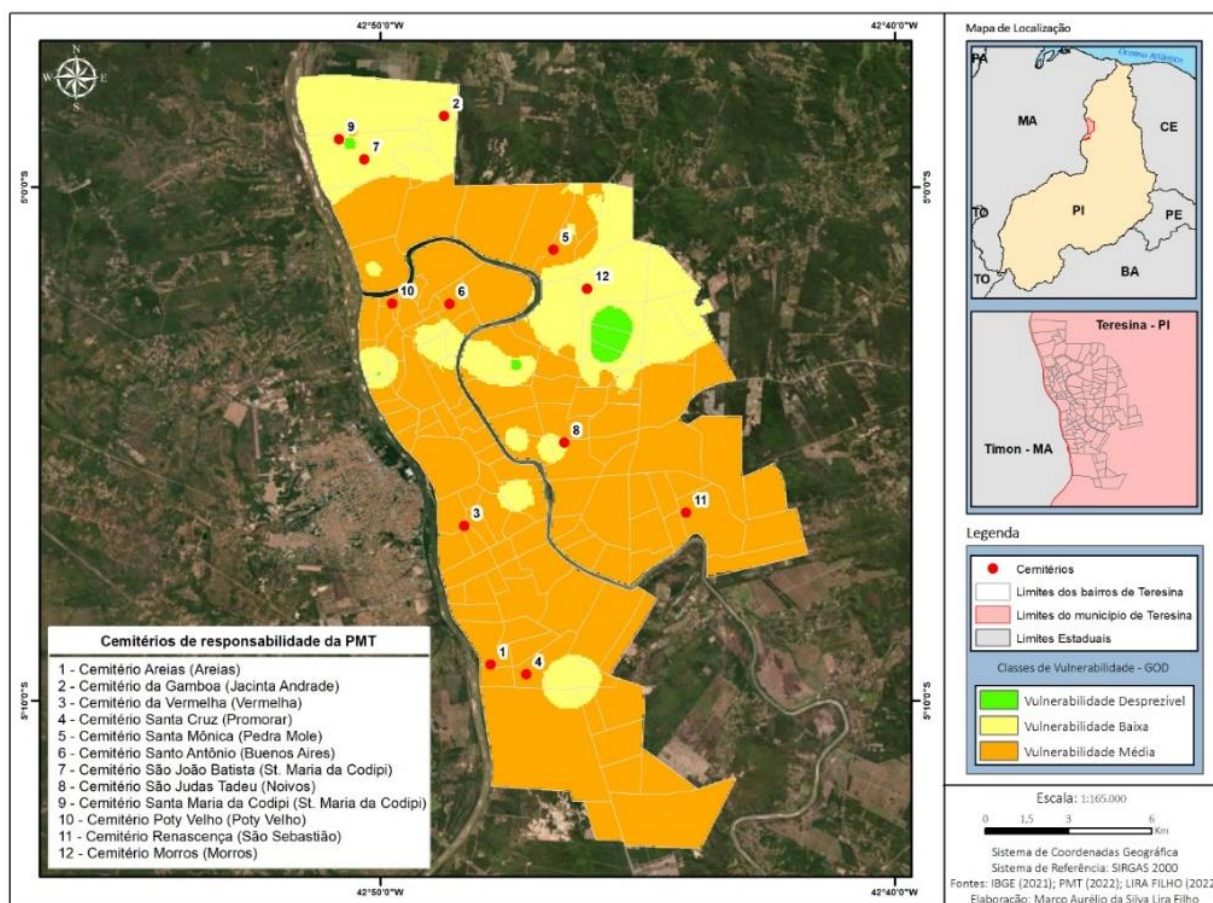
42°50'0"W
42°40'0"W
N
W E
S
5°0'0"S
5°0'0"S
5°10'0"S
5°10'0"S
2
9
7
5
12
10
6
8
3
11
1
4

Mapa de Localização
Oceano Atlântico
PA
MA
CE
PI
TO
PE
TO
BA
Teresina - PI
Timon - MA

Legenda
Cemitérios
Limites dos bairros de Teresina
Limites do município de Teresina
Limites Estaduais
Classes de Vulnerabilidade - GOD
Vulnerabilidade Desprezível
Vulnerabilidade Baixa
Vulnerabilidade Média

Cemitérios de responsabilidade da PMT
1 - Cemitério Areias (Areias)
2 - Cemitério da Gamboa (Jacinta Andrade)
3 - Cemitério da Vermelha (Vermelha)
4 - Cemitério Santa Cruz (Promorar)
5 - Cemitério Santa Mônica (Pedra Mole)
6 - Cemitério Santo Antônio (Buenos Aires)
7 - Cemitério São João Batista (St. Maria da Codipi)
8 - Cemitério São Judas Tadeu (Noivos)
9 - Cemitério Santa Maria da Codipi (St. Maria da Codipi)
10 - Cemitério Poty Velho (Poty Velho)
11 - Cemitério Renascença (São Sebastião)
12 - Cemitério Morros (Morros)

Escala: 1:165.000
0 1,5 3 6
Km
Sistema de Coordenadas Geográfica
Sistema de Referência: SIRGAS 2000
Fontes: IBGE (2021); PMT (2022); LIRA FILHO (2022
Elaboração: Marco Aurélio da Silva Lira Filho